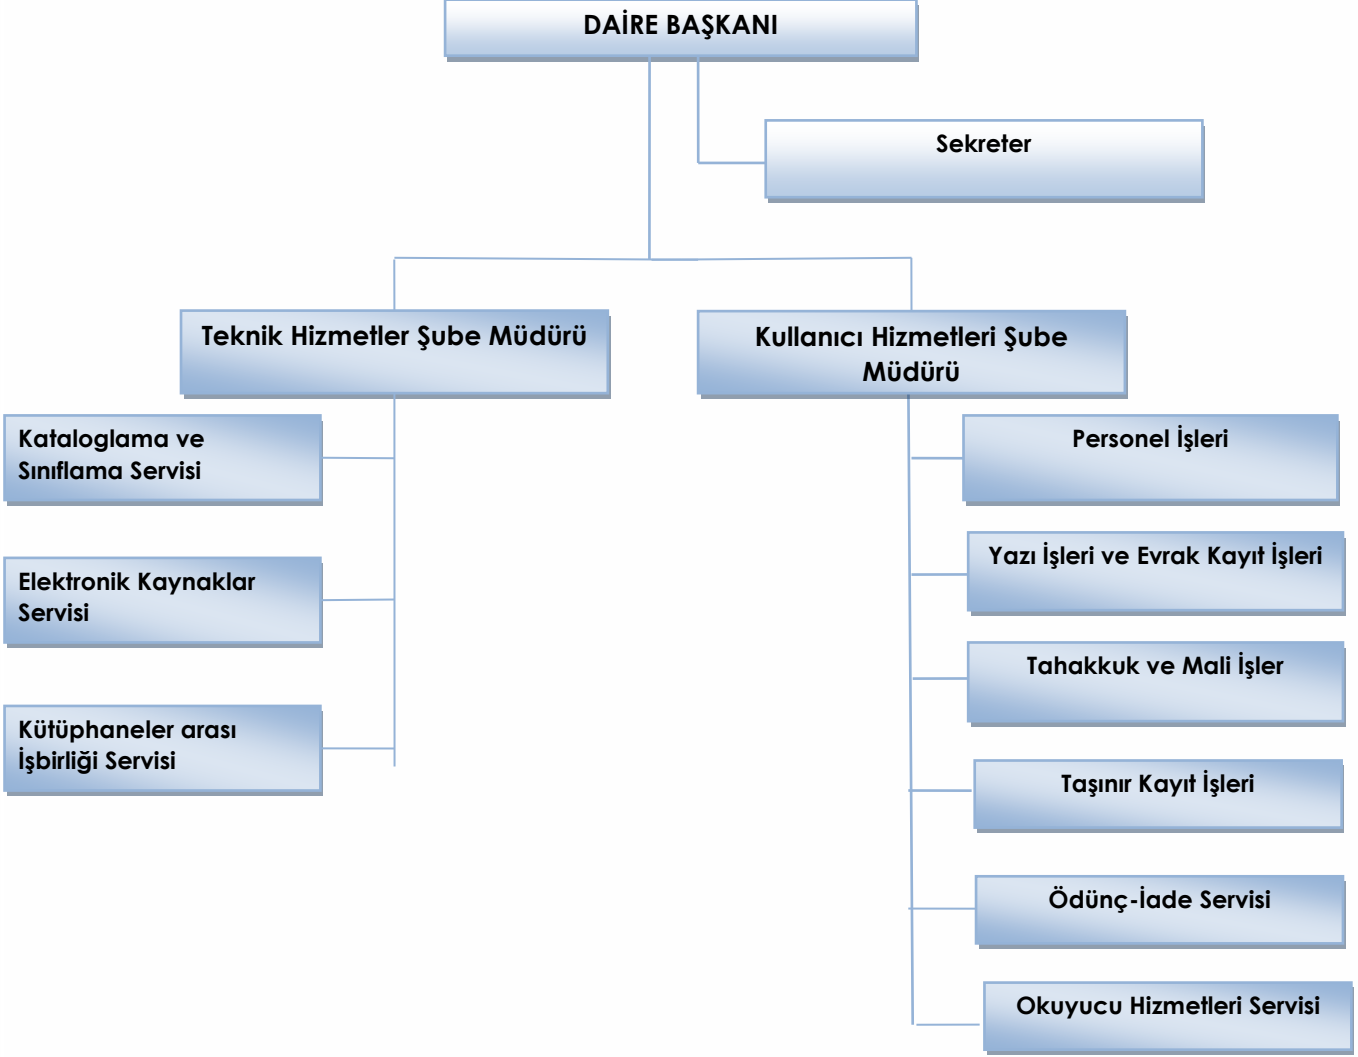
DAİRE BAŞKANI

Sekreter

Teknik Hizmetler Şube Müdürü

Kullanıcı Hizmetleri Şube Müdürü

Kataloglama ve Sınıflama Servisi

Elektronik Kaynaklar Servisi

Kütüphaneler arası İşbirliği Servisi

Personel İşleri

Yazı İşleri ve Evrak Kayıt İşleri

Tahakkuk ve Mali İşler

Taşınır Kayıt İşleri

Ödünç-İade Servisi

Okuyucu Hizmetleri Servisi